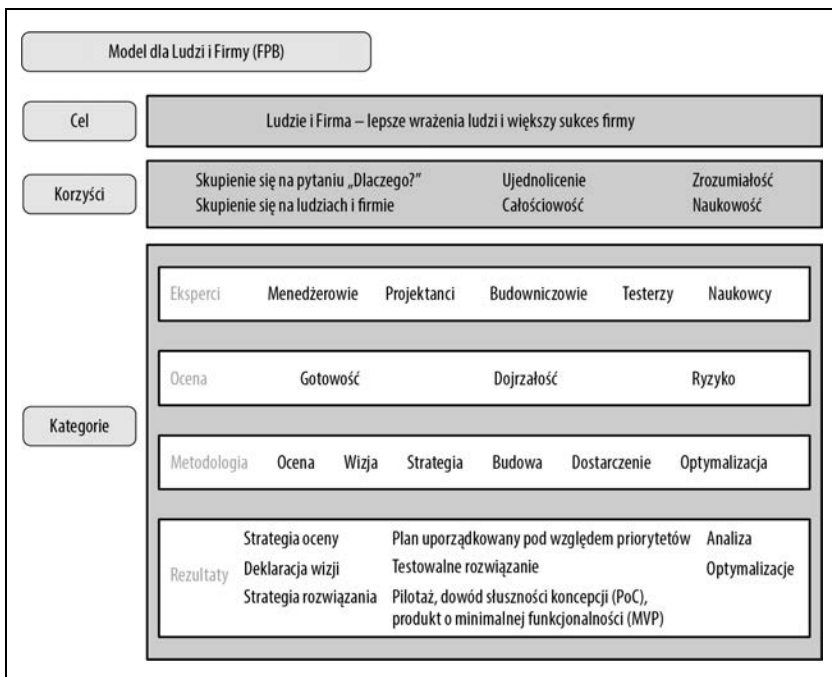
Model dla Ludzi i Firmy (FPB)

Cel

Ludzie i Firma – lepsze wrażenia ludzi i większy sukces firmy

Korzyści

Skupienie się na pytaniu „Dlaczego?"
Skupienie się na ludziach i firmie

Ujednolicenie
Całościowość

Zrozumiałość
Naukowość

Kategorie

Eksperci Menedżerowie Projektanci Budowniczowie Testerzy Naukowcy

Ocena Gotowość Dojrzałość Ryzyko

Metodologia Ocena Wizja Strategia Budowa Dostarczenie Optymalizacja

Rezultaty

Strategia oceny
Deklaracja wizji
Strategia rozwiązania

Plan uporządkowany pod względem priorytetów
Testowalne rozwiązanie
Pilotaż, dowód słuszności koncepcji (PoC), produkt o minimalnej funkcjonalności (MVP)

Analiza
Optymalizacje